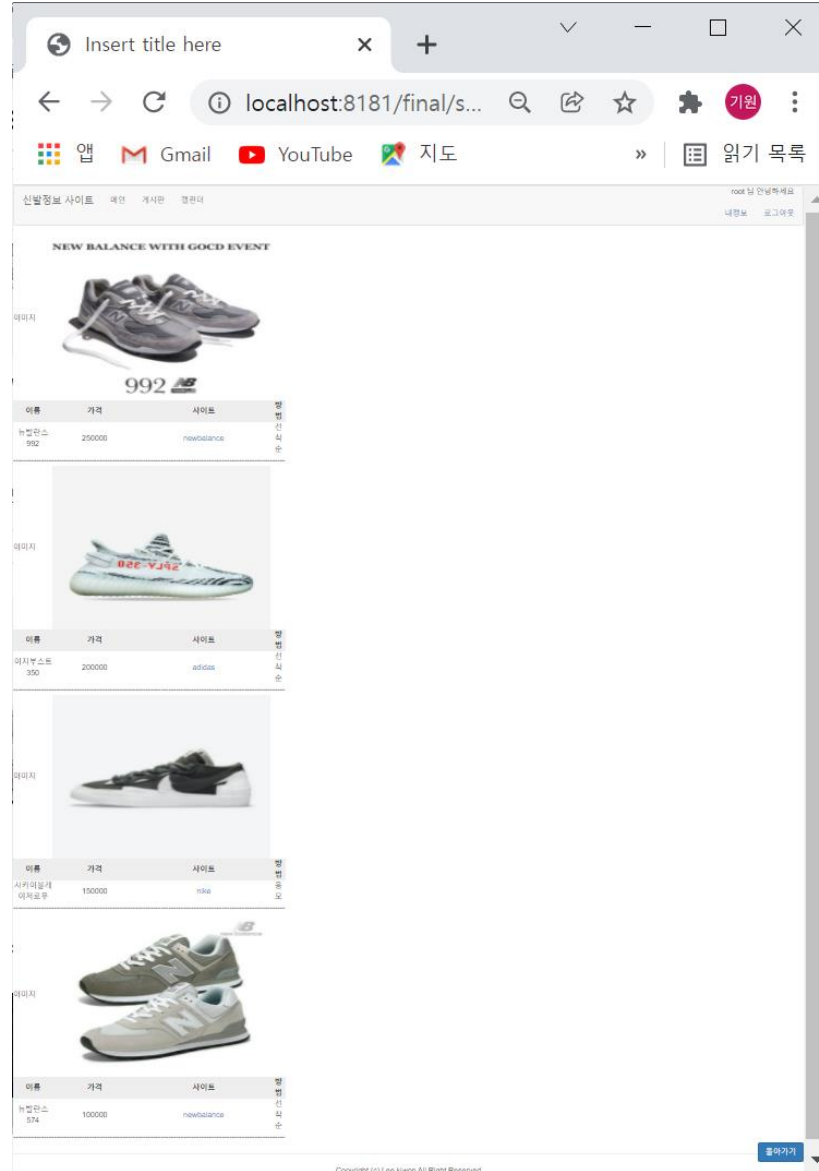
Insert title here

localhost:8181/final/s...

앱 Gmail YouTube 지도 » 읽기 목록

기원

신발정보 사이트 메인 게시판 캘린더

root 님 안녕하세요
내정보 로그아웃

이미지

NEW BALANCE WITH GOCD EVENT

992

| 이름 | 가격 | 사이트 | 방법 |
|---|---|---|---|
| 뉴발란스 992 | 250000 | newbalance | 선착순 |

이미지

| 이름 | 가격 | 사이트 | 방법 |
|---|---|---|---|
| 이지부스트 350 | 200000 | adidas | 선착순 |

이미지

| 이름 | 가격 | 사이트 | 방법 |
|---|---|---|---|
| 사카이블레이저로우 | 150000 | nike | 응모 |

이미지

| 이름 | 가격 | 사이트 | 방법 |
|---|---|---|---|
| 뉴발란스 574 | 100000 | newbalance | 선착순 |

돌아가기

Copyright (c) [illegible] All Right Reserved